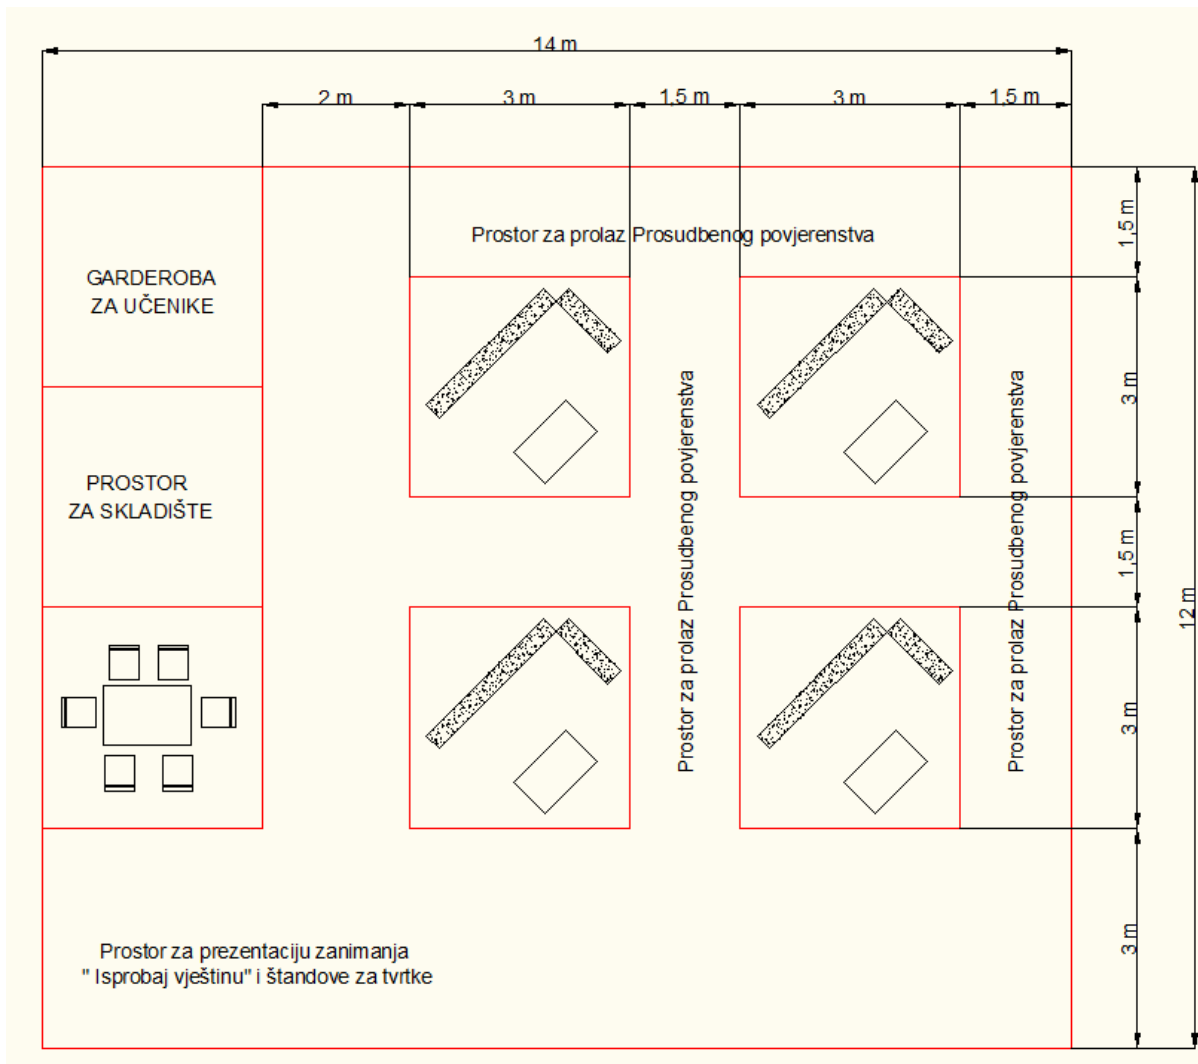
14 m

2 m
3 m
1,5 m
3 m
1,5 m

Prostor za prolaz Prosudbenog povjerenstva

GARDEROBA
ZA UČENIKE

PROSTOR
ZA SKLADIŠTE

Prostor za prolaz Prosudbenog povjerenstva

Prostor za prolaz Prosudbenog povjerenstva

1,5 m
3 m
1,5 m
3 m
3 m
12 m

Prostor za prezentaciju zanimanja
" Isprobaj vještinu" i štandove za tvrtke